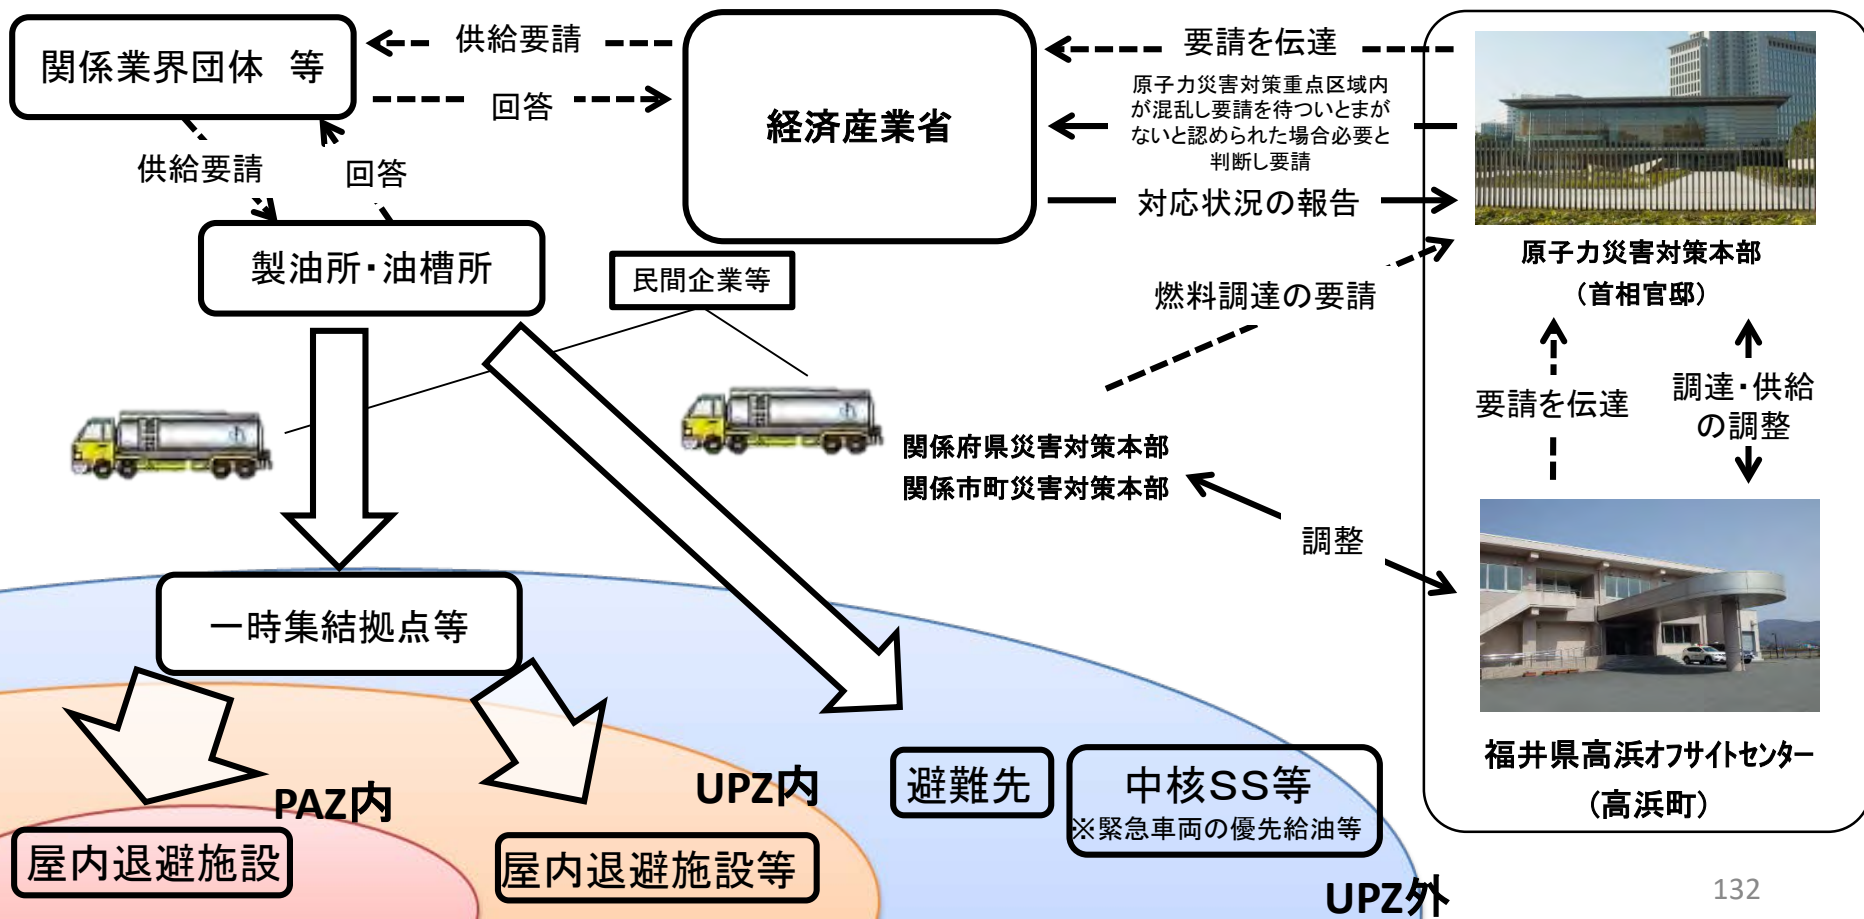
関係業界団体　等

供給要請

回答

経済産業省

要請を伝達

原子力災害対策重点区域内が混乱し要請を待ついとまがないと認められた場合必要と判断し要請

対応状況の報告

供給要請

回答

製油所・油槽所

民間企業等

燃料調達の要請

原子力災害対策本部
（首相官邸）

要請を伝達

調達・供給の調整

関係府県災害対策本部
関係市町災害対策本部

調整

福井県高浜オフサイトセンター
（高浜町）

一時集結拠点等

PAZ内

UPZ内

避難先

中核SS等
※緊急車両の優先給油等

屋内退避施設

屋内退避施設等

UPZ外

132